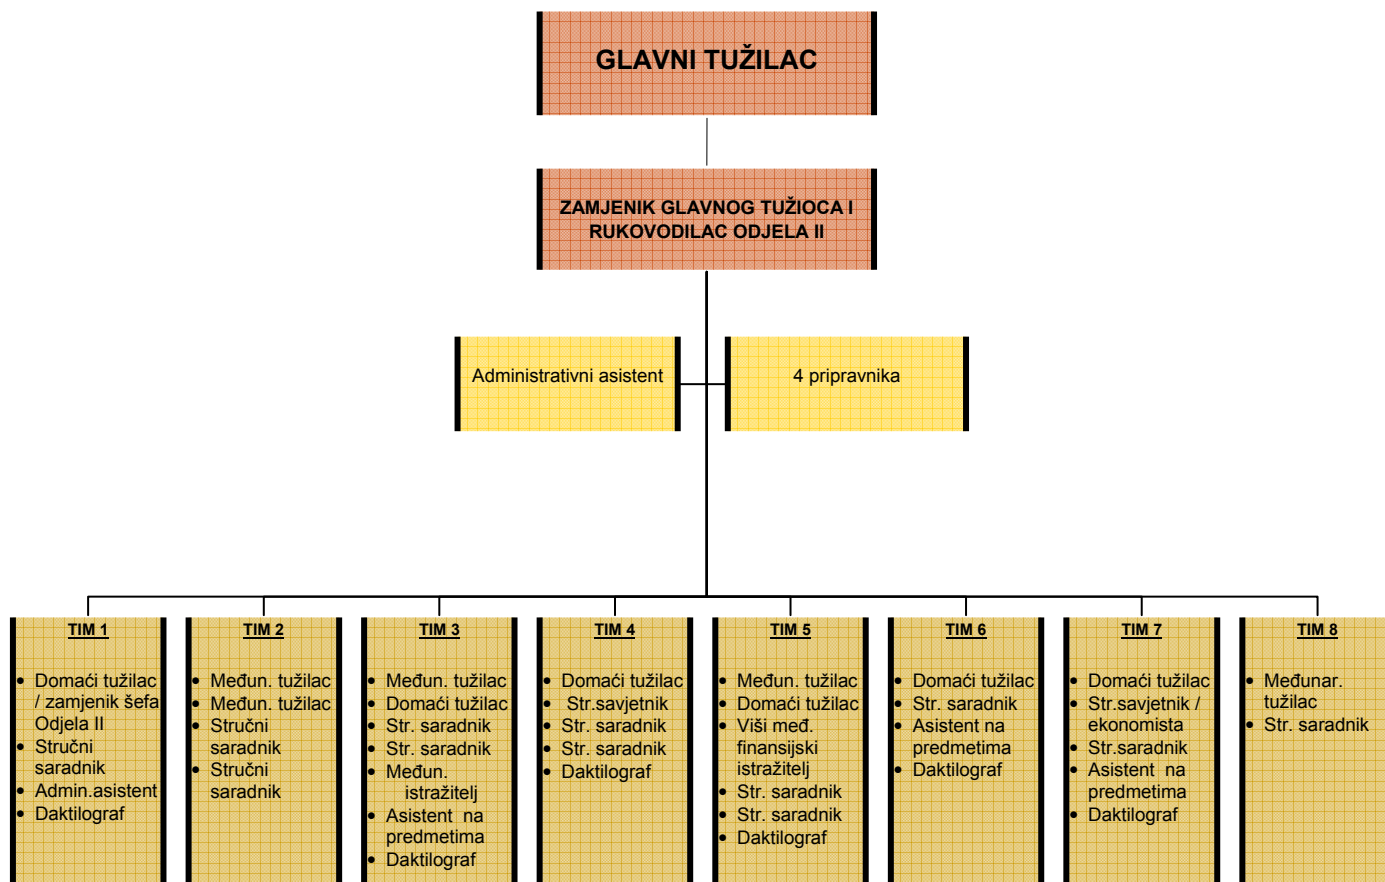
GLAVNI TUŽILAC

ZAMJENIK GLAVNOG TUŽIOCA I RUKOVODILAC ODJELA II

Administrativni asistent

4 pripravnika

TIM 1
- Domaći tužilac / zamjenik šefa Odjela II
- Stručni saradnik
- Admin.asistent
- Daktilograf

TIM 2
- Međun. tužilac
- Međun. tužilac
- Stručni saradnik
- Stručni saradnik

TIM 3
- Međun. tužilac
- Domaći tužilac
- Str. saradnik
- Str. saradnik
- Međun. istražitelj
- Asistent na predmetima
- Daktilograf

TIM 4
- Domaći tužilac
- Str.savjetnik
- Str. saradnik
- Str. saradnik
- Daktilograf

TIM 5
- Međun. tužilac
- Domaći tužilac
- Viši međ. finansijski istražitelj
- Str. saradnik
- Str. saradnik
- Daktilograf

TIM 6
- Domaći tužilac
- Str. saradnik
- Asistent na predmetima
- Daktilograf

TIM 7
- Domaći tužilac
- Str.savjetnik / ekonomista
- Str.saradnik
- Asistent na predmetima
- Daktilograf

TIM 8
- Međunar. tužilac
- Str. saradnik